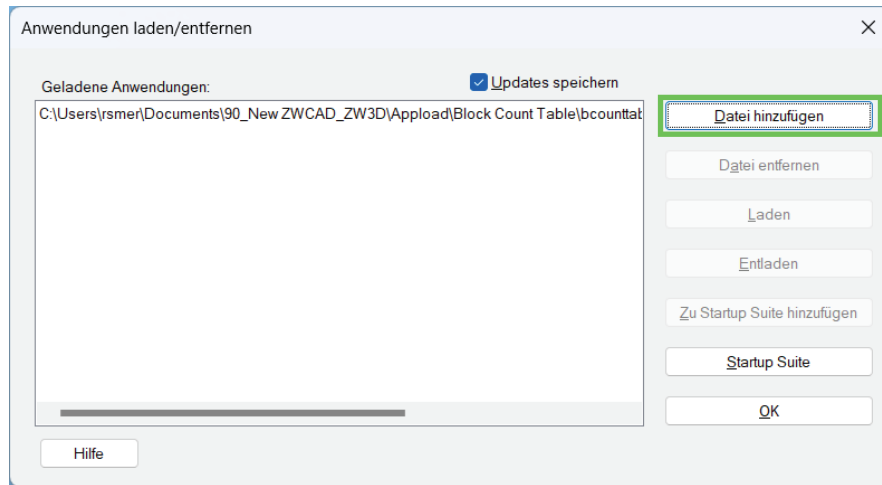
Anwendungen laden/entfernen

×

Geladene Anwendungen:

Updates speichern

C:\Users\rsmer\Documents\90_New ZWCAD_ZW3D\Appload\Block Count Table\bcounttab

Datei hinzufügen

Datei entfernen

Laden

Entladen

Zu Startup Suite hinzufügen

Startup Suite

OK

Hilfe